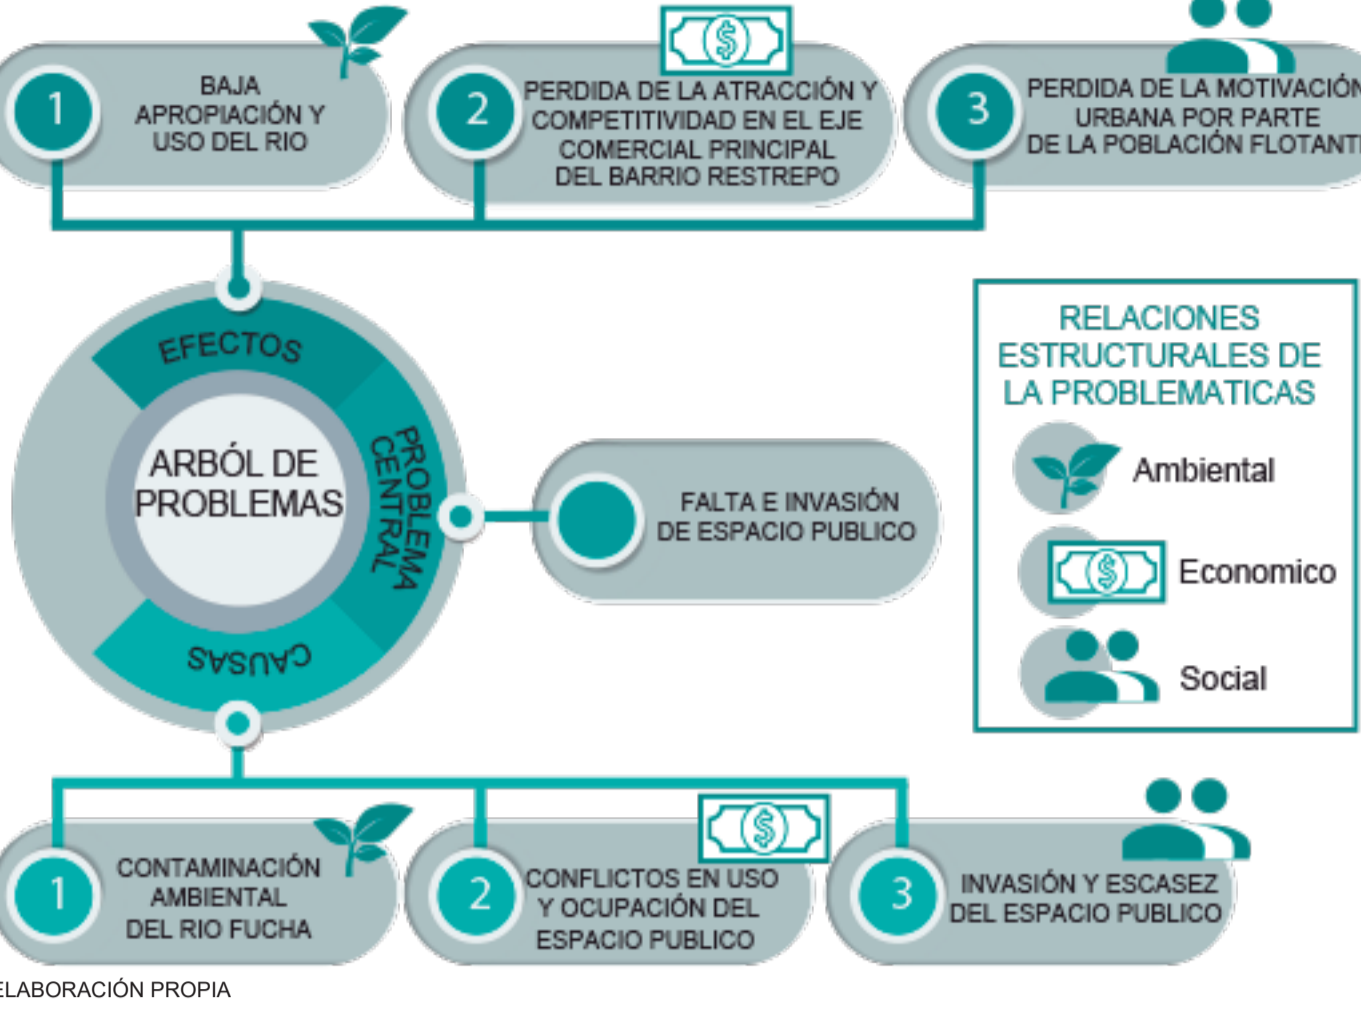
1 BAJA APROPIACIÓN Y USO DEL RIO

$

2 PERDIDA DE LA ATRACCIÓN Y COMPETITIVIDAD EN EL EJE COMERCIAL PRINCIPAL DEL BARRIO RESTREPO

3 PERDIDA DE LA MOTIVACIÓN URBANA POR PARTE DE LA POBLACIÓN FLOTANT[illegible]

EFECTOS

ARBÓL DE PROBLEMAS

PROBLEMA CENTRAL

CAUSAS

FALTA E INVASIÓN DE ESPACIO PUBLICO

RELACIONES ESTRUCTURALES DE LA PROBLEMATICAS

Ambiental

$

Economico

Social

1 CONTAMINACIÓN AMBIENTAL DEL RIO FUCHA

$

2 CONFLICTOS EN USO Y OCUPACIÓN DEL ESPACIO PUBLICO

3 INVASIÓN Y ESCASEZ DEL ESPACIO PUBLICO

ELABORACIÓN PROPIA